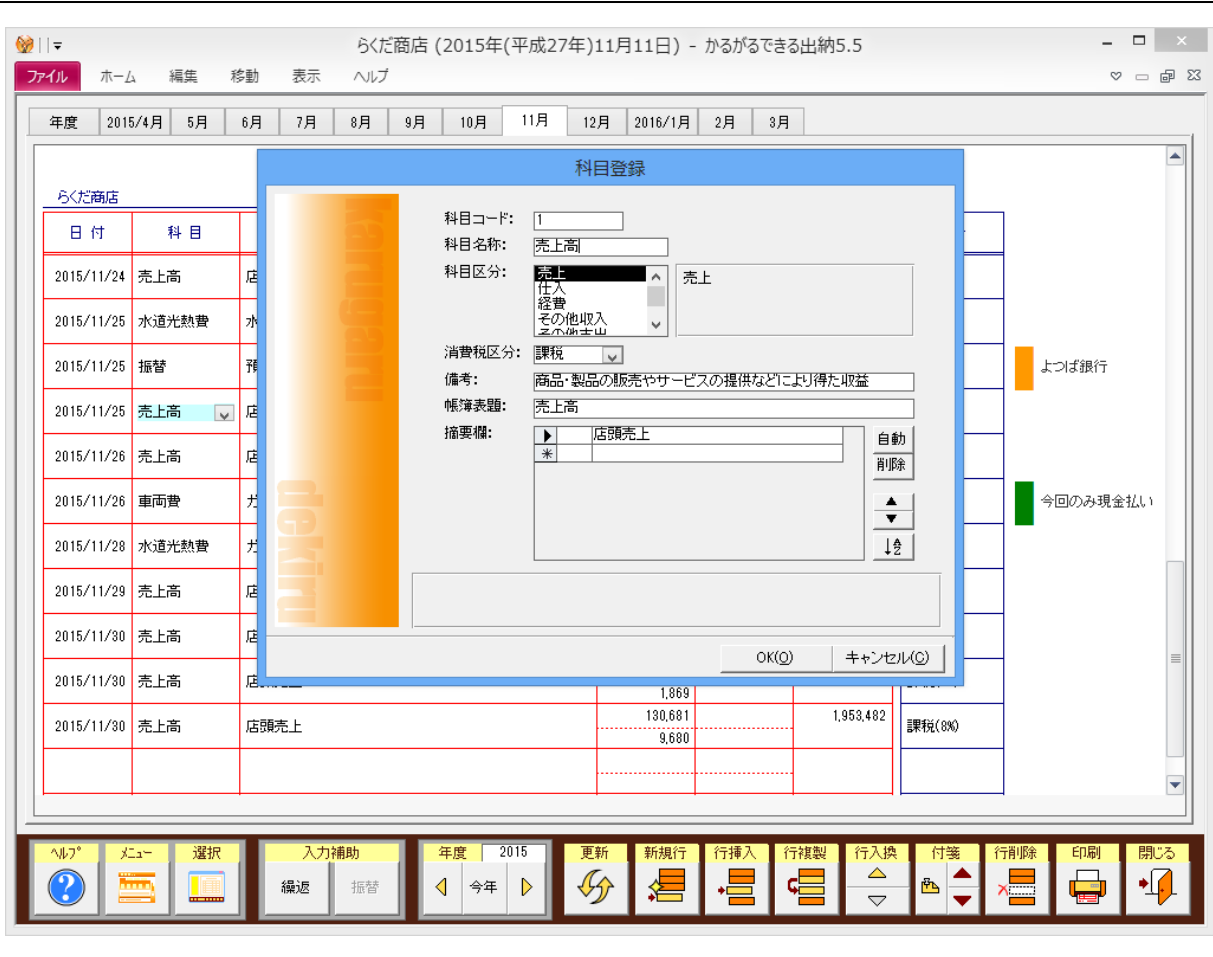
らくだ商店 (2015年(平成27年)11月11日) - かるがるできる出納5.5

ファイル　ホーム　編集　移動　表示　ヘルプ

年度　2015/4月　5月　6月　7月　8月　9月　10月　11月　12月　2016/1月　2月　3月

らくだ商店

| 日付 | 科目 | |
|---|---|---|
| 2015/11/24 | 売上高 | 店 |
| 2015/11/25 | 水道光熱費 | 水 |
| 2015/11/25 | 振替 | 預 |
| 2015/11/25 | 売上高 | 店 |
| 2015/11/26 | 売上高 | 店 |
| 2015/11/26 | 車両費 | ガ |
| 2015/11/28 | 水道光熱費 | ガ |
| 2015/11/29 | 売上高 | 店 |
| 2015/11/30 | 売上高 | 店 |
| 2015/11/30 | 売上高 | 店 |
| 2015/11/30 | 売上高 | 店頭売上 |

1,869
130,681
9,680
1,953,482
課税(8%)

よつば銀行
今回のみ現金払い

科目登録

karugaru
dekiru

科目コード: 1
科目名称: 売上高
科目区分: 売上 仕入 経費 その他収入
売上
消費税区分: 課税
備考: 商品・製品の販売やサービスの提供などにより得た収益
帳簿表題: 売上高
摘要欄: 店頭売上
自動
削除
OK(O)　キャンセル(C)

ヘルプ　メニュー　選択　入力補助　繰返　振替　年度　2015　今年　更新　新規行　行挿入　行複製　行入換　付箋　行削除　印刷　閉じる